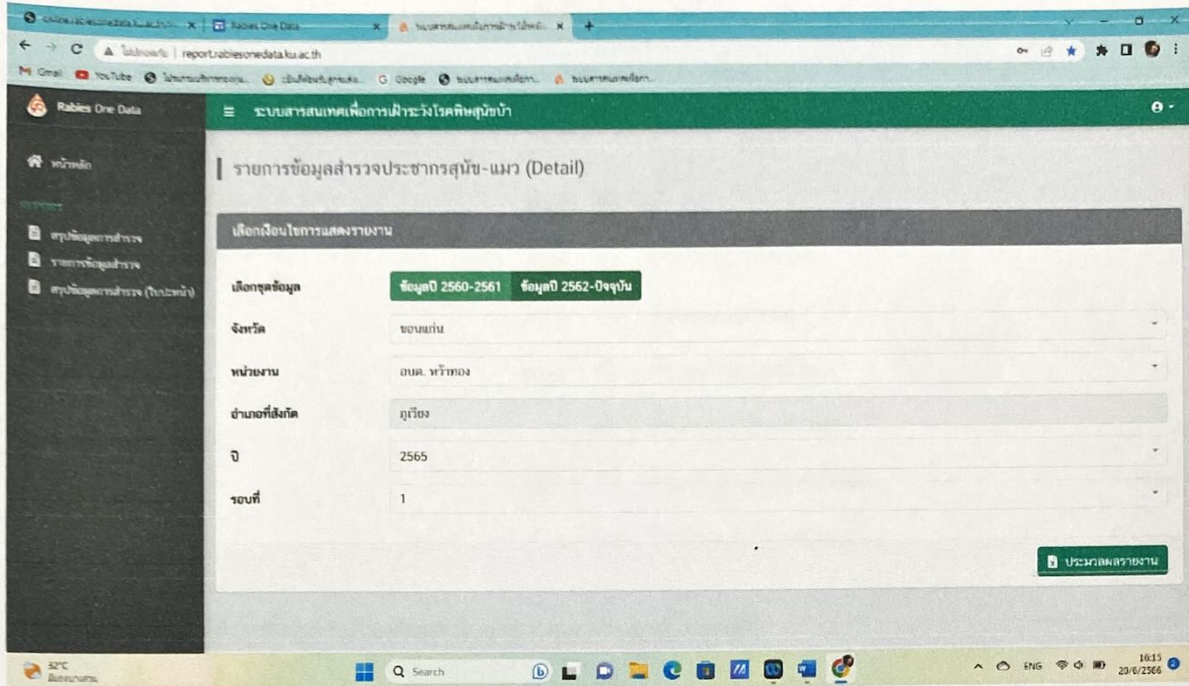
Rabies One Data

ระบบสารสนเทศเพื่อการเฝ้าระวังโรคพิษสุนัขบ้า

report.rabiesonedata.ku.ac.th

Gmail YouTube Google

หน้าหลัก

REPORT

สรุปข้อมูลการสำรวจ

รายการข้อมูลสำรวจ

สรุปข้อมูลการสำรวจ (รีบปะหน้า)

รายการข้อมูลสำรวจประชากรสุนัข-แมว (Detail)

เลือกเงื่อนไขการแสดงรายงาน

เลือกชุดข้อมูล ข้อมูลปี 2560-2561 ข้อมูลปี 2562-ปัจจุบัน

จังหวัด ขอนแก่น

หน่วยงาน อบต. หว้าทอง

อำเภอที่สังกัด ภูเวียง

ปี 2565

รอบที่ 1

ประมวลผลรายงาน

32°C

Search

ENG 16:15 20/6/2566